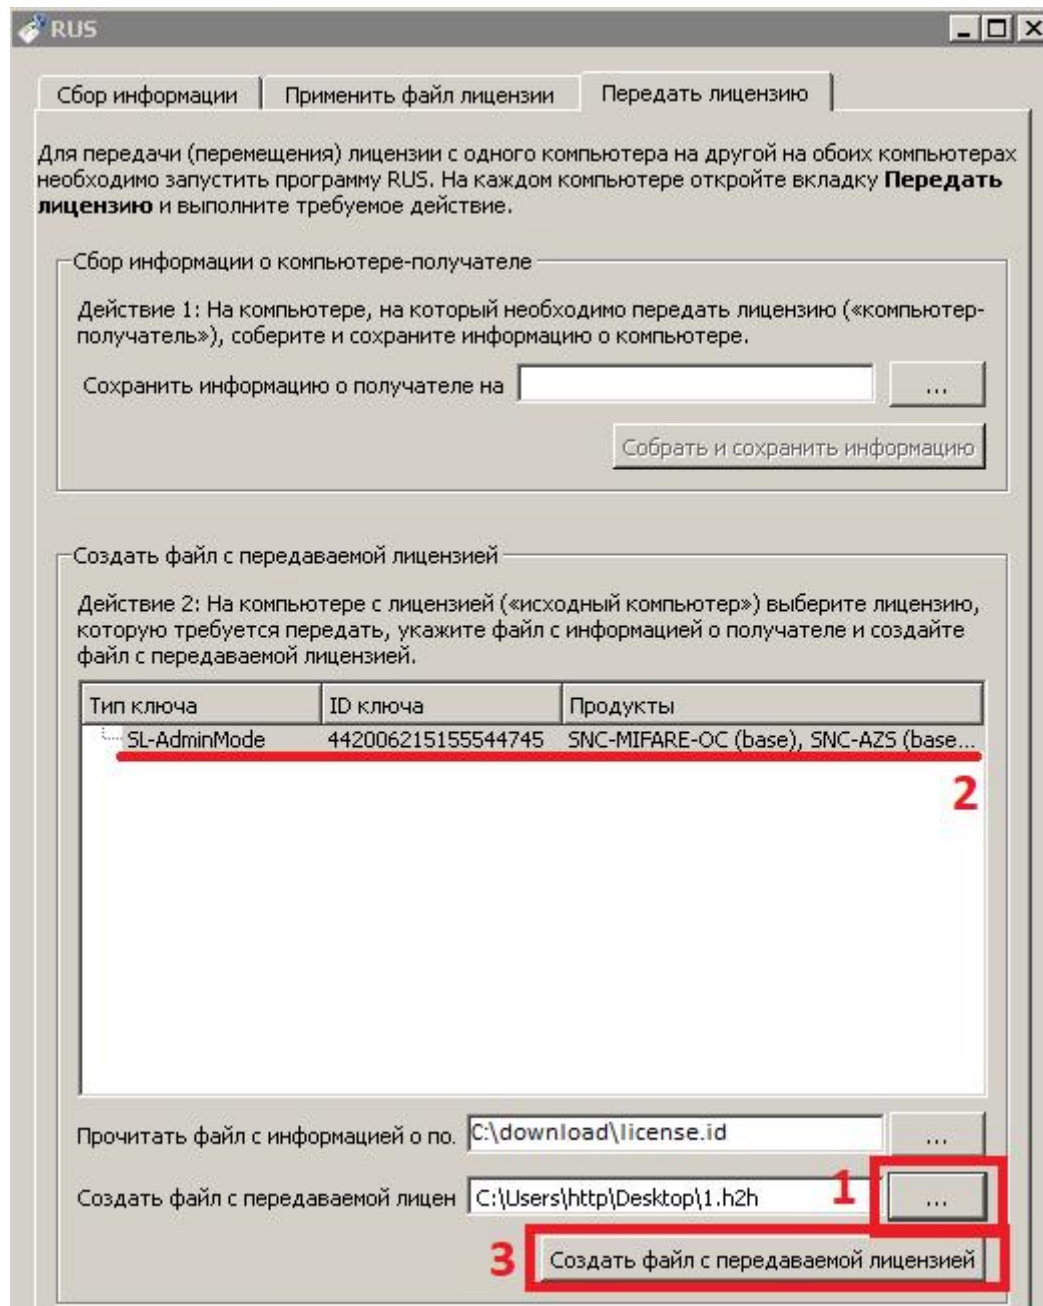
RUS

Сбор информации | Применить файл лицензии | Передать лицензию

Для передачи (перемещения) лицензии с одного компьютера на другой на обоих компьютерах необходимо запустить программу RUS. На каждом компьютере откройте вкладку **Передать лицензию** и выполните требуемое действие.

Сбор информации о компьютере-получателе

Действие 1: На компьютере, на который необходимо передать лицензию («компьютер-получатель»), соберите и сохраните информацию о компьютере.

Сохранить информацию о получателе на [ ] ...

Собрать и сохранить информацию

Создать файл с передаваемой лицензией

Действие 2: На компьютере с лицензией («исходный компьютер») выберите лицензию, которую требуется передать, укажите файл с информацией о получателе и создайте файл с передаваемой лицензией.

| Тип ключа | ID ключа | Продукты |
|---|---|---|
| SL-AdminMode | 442006215155544745 | SNC-MIFARE-OC (base), SNC-AZS (base... |

2

Прочитать файл с информацией о по. C:\download\license.id ...

Создать файл с передаваемой лицен C:\Users\http\Desktop\1.h2h 1 ...

3 Создать файл с передаваемой лицензией